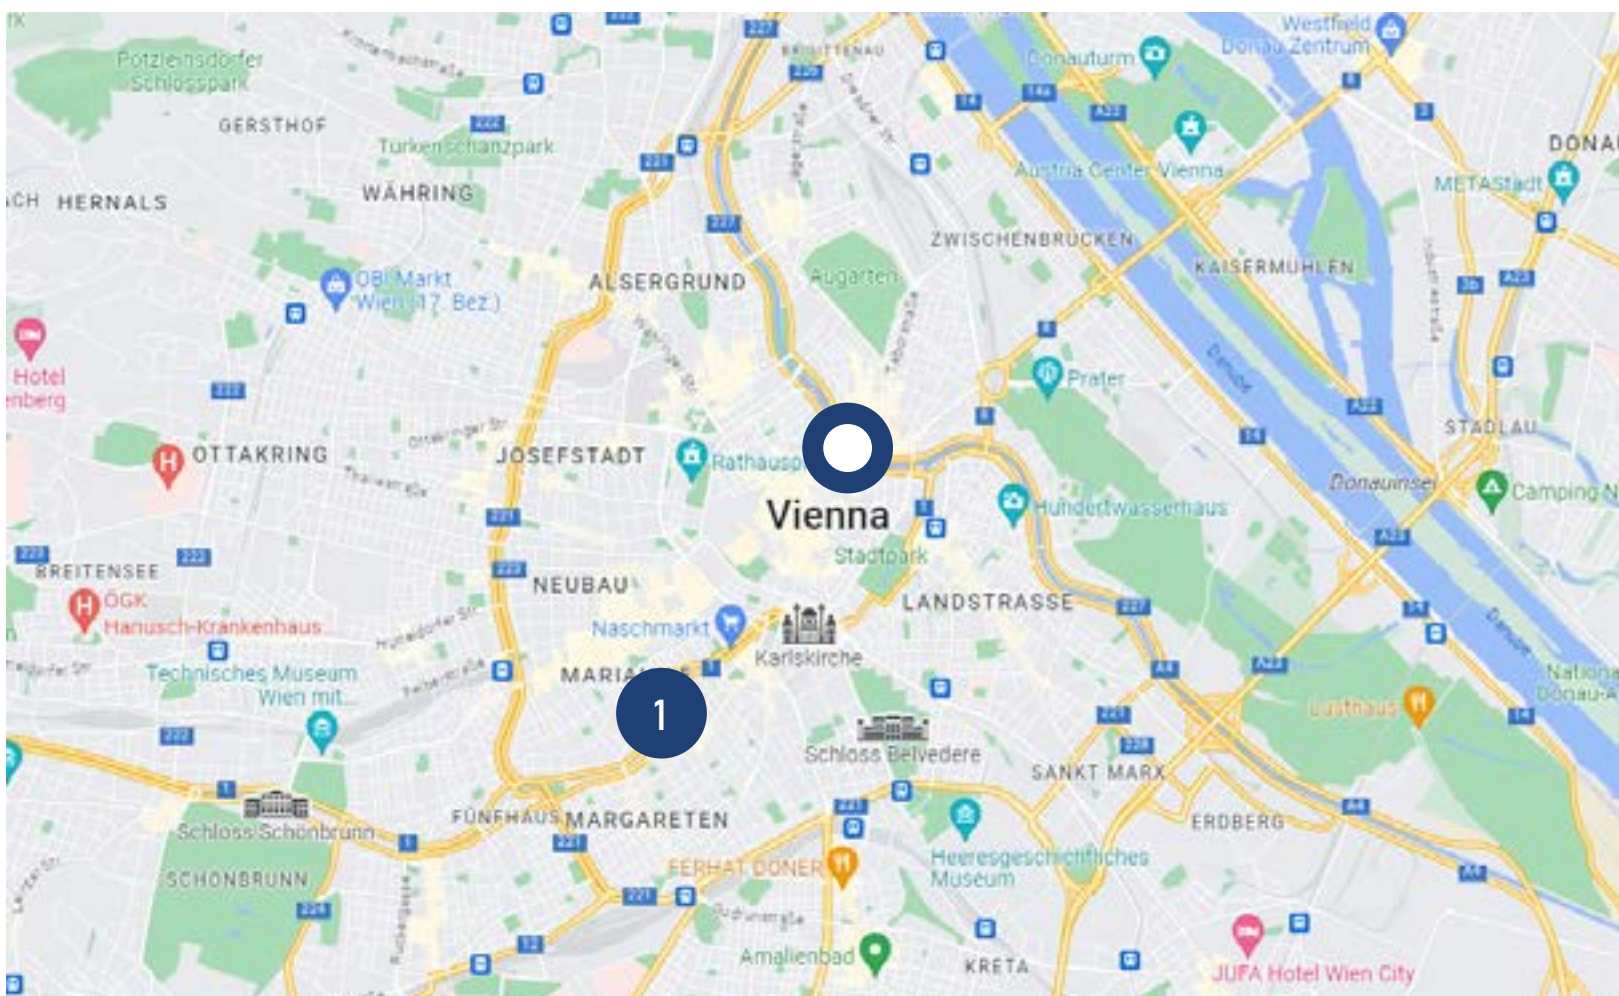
Pötzleinsdorfer Schlosspark

GERSTHOF

Türkenschanzpark

WÄHRING

HERNALS

OBI Markt Wien (17. Bez.)

ALSERGRUND

Augarten

BRIGITTENAU

Donauturm

Westfield Donau Zentrum

Austria Center Vienna

ZWISCHENBRÜCKEN

KAISERMÜHLEN

METAStadt

DONAU

Hotel

OTTAKRING

JOSEFSTADT

Rathausp

Vienna

Prater

Hundertwasserhaus

Donauinsel

Camping

STADLAU

Stadtpark

BREITENSEE

ÖGK Hanusch-Krankenhaus

NEUBAU

Naschmarkt

LANDSTRASSE

Karlskirche

Technisches Museum Wien mit...

MARIA

1

Schloss Belvedere

SANKT MARX

Lusthaus

Schloss Schönbrunn

FÜNFHAUS

MARGARETEN

ERDBERG

SCHÖNBRUNN

FERHAT DÖNER

Heeresgeschichtliches Museum

Amalienbad

KRETA

JUFA Hotel Wien City

Danube